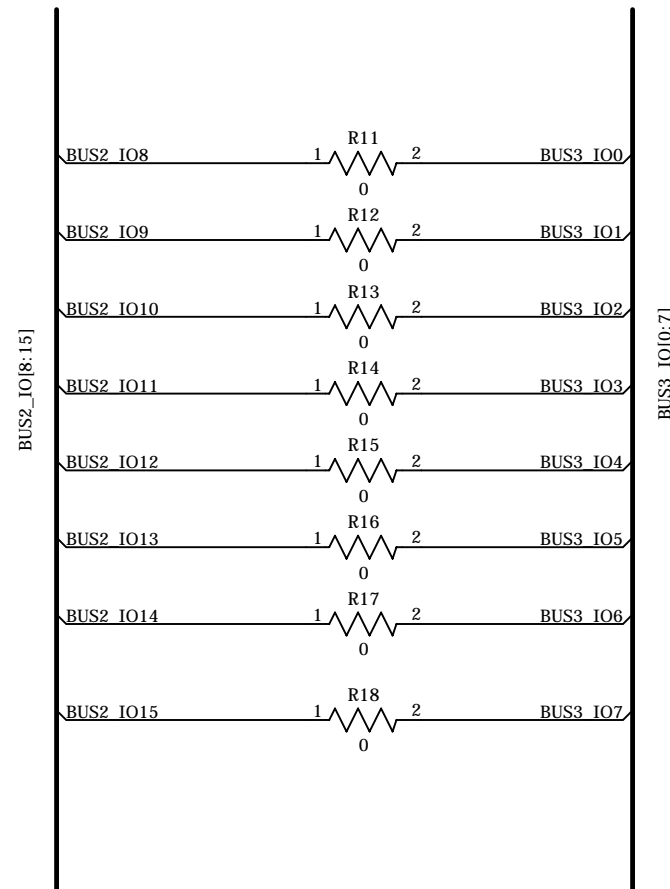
BUS2_IO[8:15]

BUS2_IO8
1
R11
0
2
BUS3_IO0

BUS2_IO9
1
R12
0
2
BUS3_IO1

BUS2_IO10
1
R13
0
2
BUS3_IO2

BUS2_IO11
1
R14
0
2
BUS3_IO3

BUS2_IO12
1
R15
0
2
BUS3_IO4

BUS2_IO13
1
R16
0
2
BUS3_IO5

BUS2_IO14
1
R17
0
2
BUS3_IO6

BUS2_IO15
1
R18
0
2
BUS3_IO7

BUS3_IO[0:7]